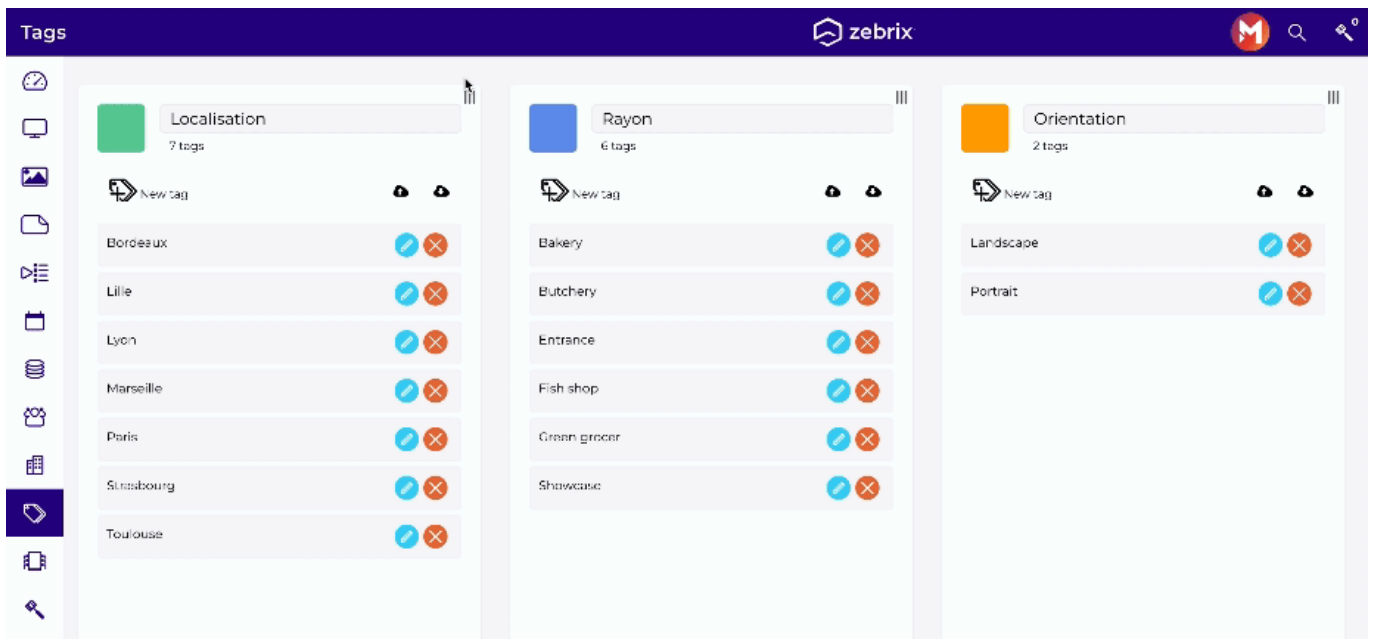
Tags

zebrix

M

Localisation
7 tags
New tag
Bordeaux
Lille
Lyon
Marseille
Paris
Strasbourg
Toulouse

Rayon
6 tags
New tag
Bakery
Butchery
Entrance
Fish shop
Green grocer
Showcase

Orientation
2 tags
New tag
Landscape
Portrait